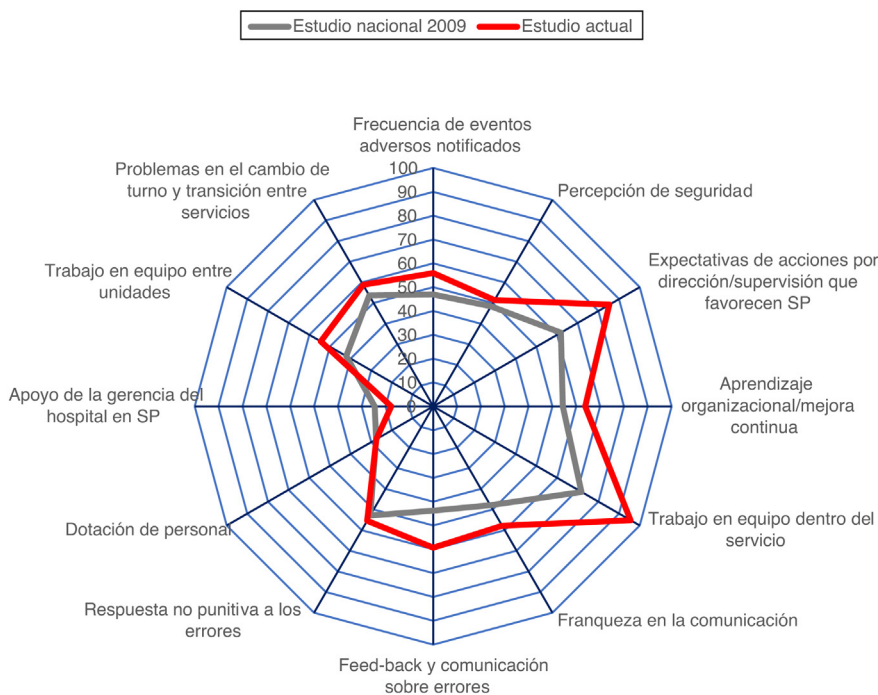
Estudio nacional 2009
Estudio actual

Frecuencia de eventos adversos notificados

100
90
80
70
60
50
40
30
20
10
0

Percepción de seguridad

Expectativas de acciones por dirección/supervisión que favorecen SP

Aprendizaje organizacional/mejora continua

Trabajo en equipo dentro del servicio

Franqueza en la comunicación

Feed-back y comunicación sobre errores

Respuesta no punitiva a los errores

Dotación de personal

Apoyo de la gerencia del hospital en SP

Trabajo en equipo entre unidades

Problemas en el cambio de turno y transición entre servicios